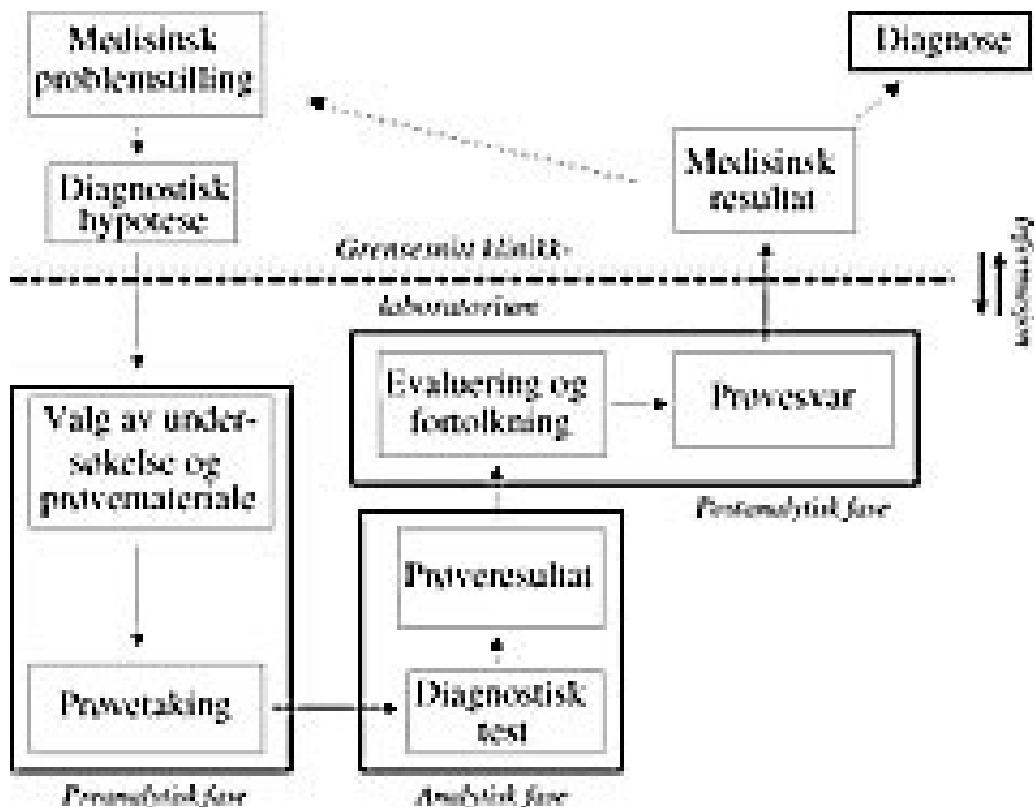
Medisinsk problemstilling

Diagnose

Diagnostisk hypotese

Medisinsk resultat

Grenseuniu klinikk-laboratorium

Informasjon

Evaluering og fortolkning

Prøvesvar

Valg av undersøkelse og prøvemateriale

Postanalytisk fase

Prøveresultat

Prøvetaking

Diagnostisk test

Preanalytisk fase

Analytisk fase